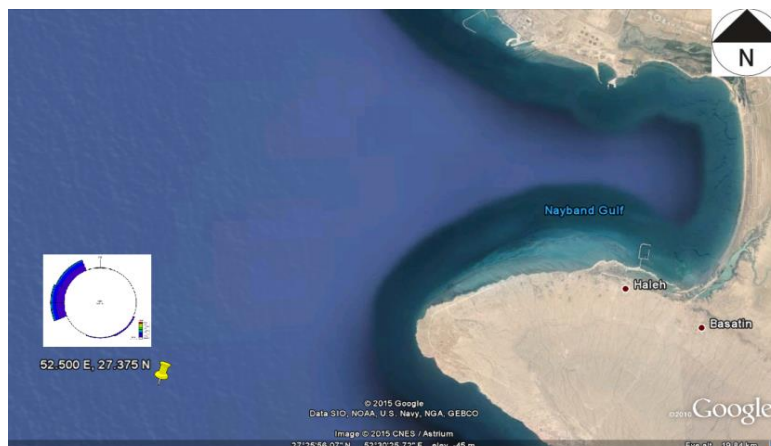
N

Nayband Gulf

Haleh

Basatin

52.500 E, 27.375 N

© 2015 Google
Data SIO, NOAA, U.S. Navy, NGA, GEBCO
Image © 2015 CNES / Astrium
27°25'56.07" N 52°30'35.72" E elev 45 m

©2010 Google

Eye alt 19.64 km